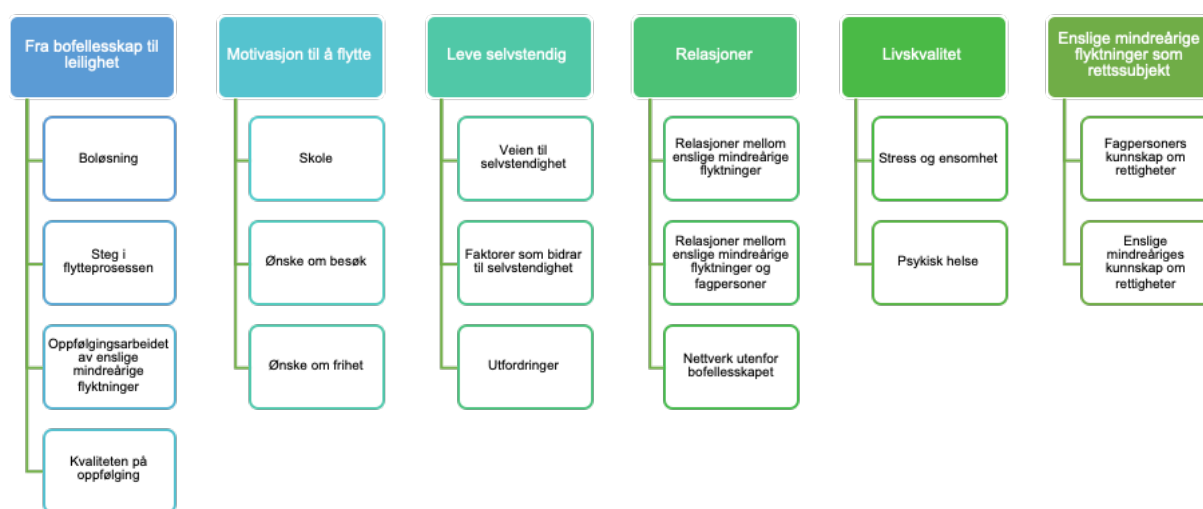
Fra bofellesskap til leilighet

Boløsning

Steg i flytteprosessen

Oppfølgingsarbeidet av enslige mindreårige flyktninger

Kvaliteten på oppfølging

Motivasjon til å flytte

Skole

Ønske om besøk

Ønske om frihet

Leve selvstendig

Veien til selvstendighet

Faktorer som bidrar til selvstendighet

Utfordringer

Relasjoner

Relasjoner mellom enslige mindreårige flyktninger

Relasjoner mellom enslige mindreårige flyktninger og fagpersoner

Nettverk utenfor bofellesskapet

Livskvalitet

Stress og ensomhet

Psykisk helse

Enslige mindreårige flyktninger som rettssubjekt

Fagpersoners kunnskap om rettigheter

Enslige mindreåriges kunnskap om rettigheter